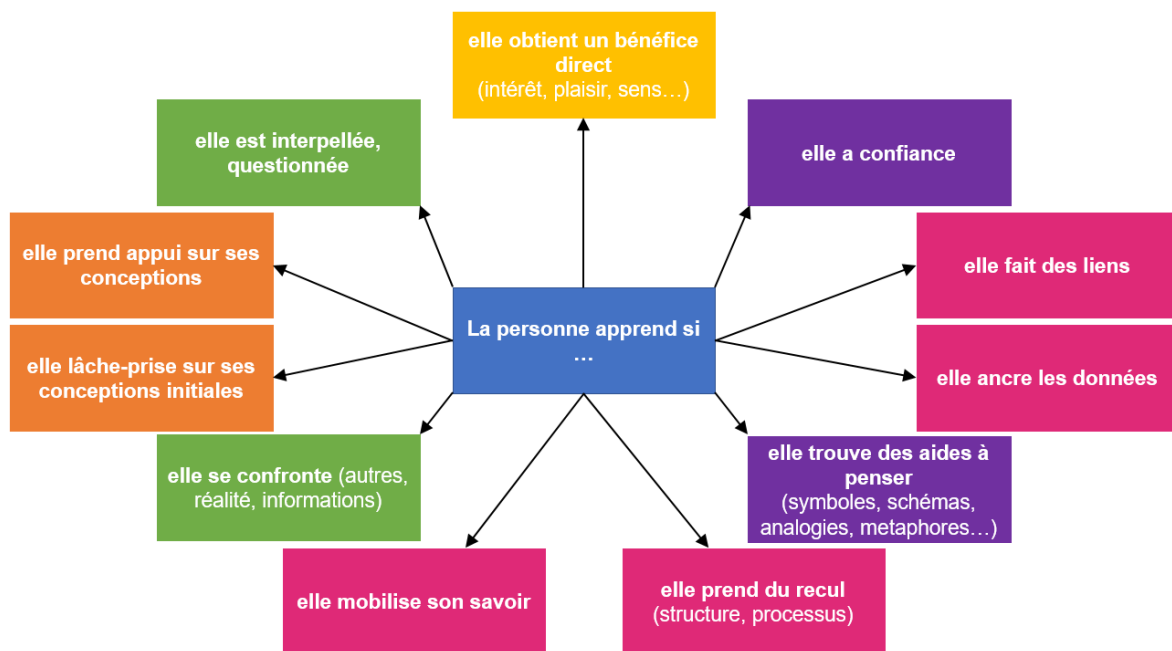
La personne apprend si …

elle obtient un bénéfice direct (intérêt, plaisir, sens…)

elle a confiance

elle fait des liens

elle ancre les données

elle trouve des aides à penser (symboles, schémas, analogies, metaphores…)

elle prend du recul (structure, processus)

elle mobilise son savoir

elle se confronte (autres, réalité, informations)

elle lâche-prise sur ses conceptions initiales

elle prend appui sur ses conceptions

elle est interpellée, questionnée